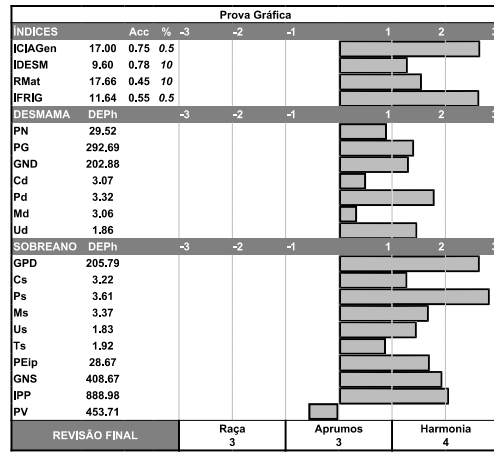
Prova Gráfica

| ÍNDICES | | Acc | % | -3 | -2 | -1 | | 1 | 2 | 3 |
|---|---|---|---|---|---|---|---|---|---|---|
| ICIAGen | 17.00 | 0.75 | 0.5 | | | | | | | |
| IDESM | 9.60 | 0.78 | 10 | | | | | | | |
| RMat | 17.66 | 0.45 | 10 | | | | | | | |
| IFRIG | 11.64 | 0.55 | 0.5 | | | | | | | |
| DESMAMA | DEPh | | | -3 | -2 | -1 | | 1 | 2 | 3 |
| PN | 29.52 | | | | | | | | | |
| PG | 292,69 | | | | | | | | | |
| GND | 202.88 | | | | | | | | | |
| Cd | 3.07 | | | | | | | | | |
| Pd | 3.32 | | | | | | | | | |
| Md | 3.06 | | | | | | | | | |
| Ud | 1.86 | | | | | | | | | |
| SOBREANO | DEPh | | | -3 | -2 | -1 | | 1 | 2 | 3 |
| GPD | 205.79 | | | | | | | | | |
| Cs | 3.22 | | | | | | | | | |
| Ps | 3.61 | | | | | | | | | |
| Ms | 3.37 | | | | | | | | | |
| Us | 1.83 | | | | | | | | | |
| Ts | 1.92 | | | | | | | | | |
| PEip | 28.67 | | | | | | | | | |
| GNS | 408.67 | | | | | | | | | |
| IPP | 888.98 | | | | | | | | | |
| PV | 453.71 | | | | | | | | | |

| REVISÃO FINAL | Raça 3 | Aprumos 3 | Harmonia 4 |
|---|---|---|---|